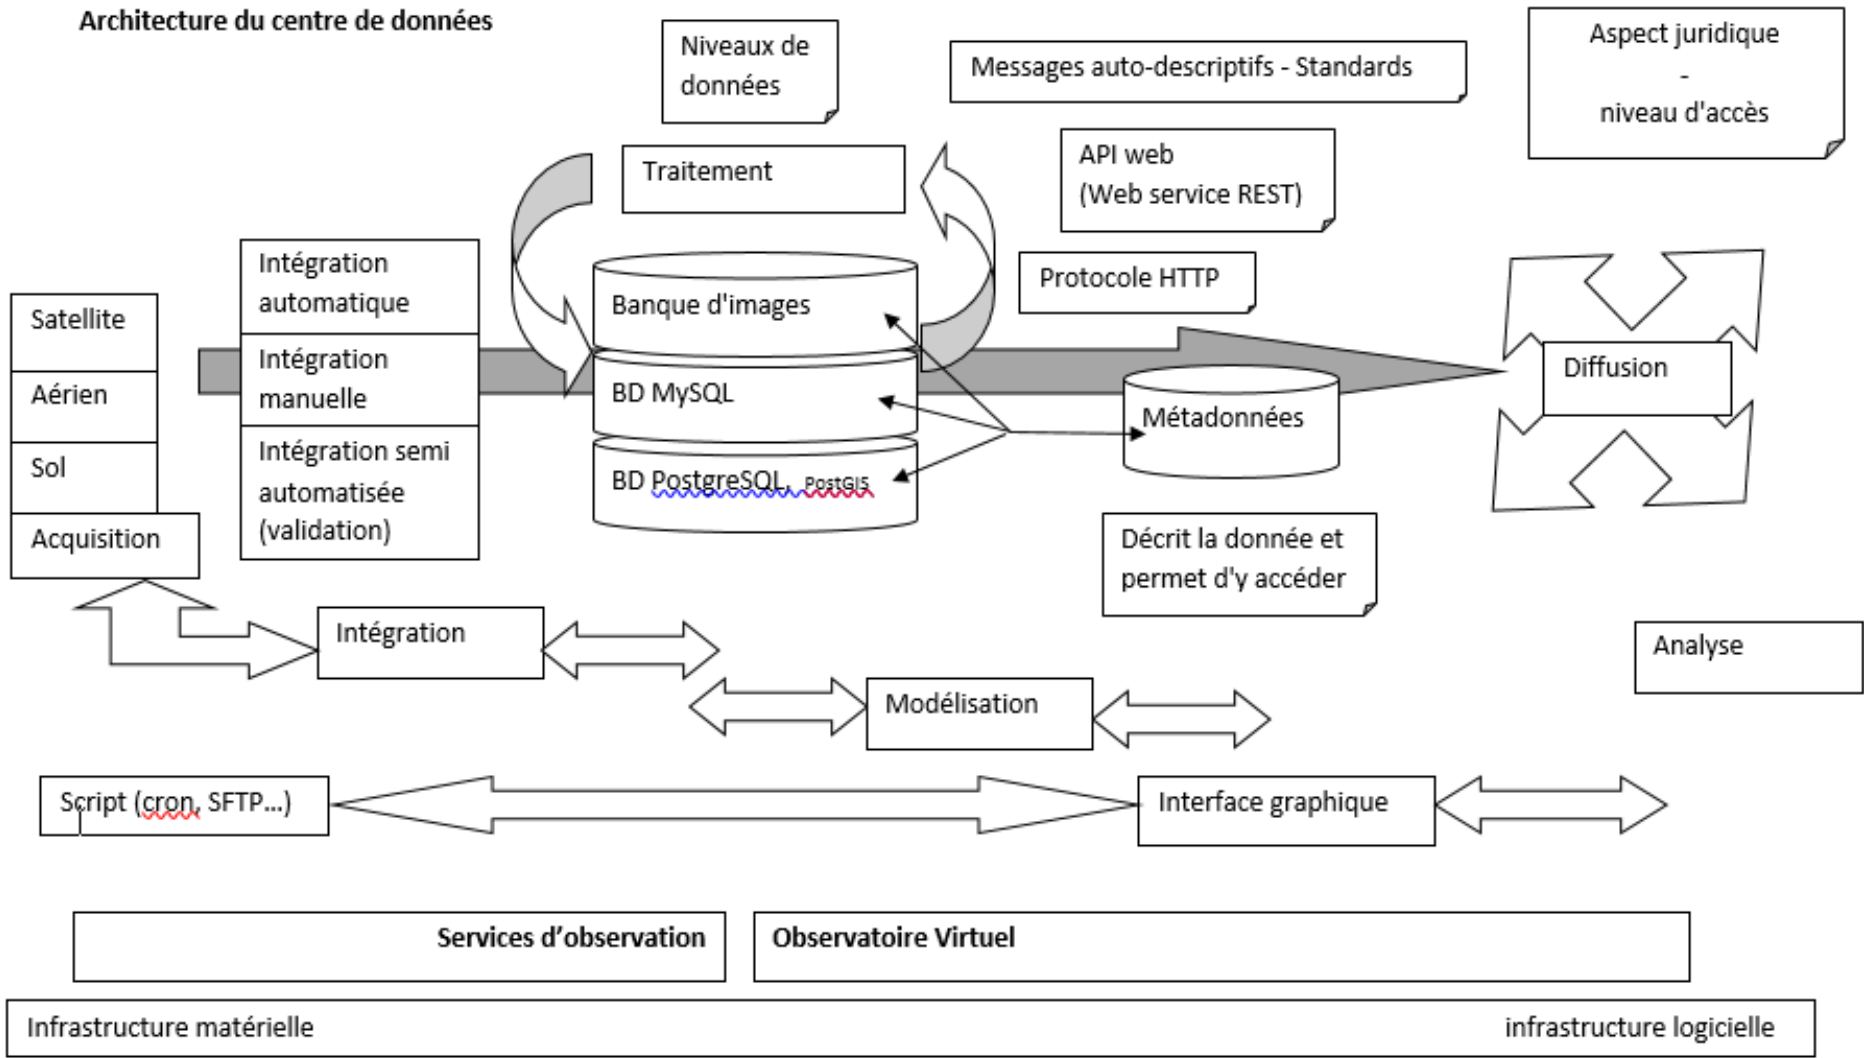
Architecture du centre de données

Niveaux de données

Messages auto-descriptifs - Standards

Aspect juridique - niveau d'accès

Traitement

API web (Web service REST)

Intégration automatique

Intégration manuelle

Intégration semi automatisée (validation)

Protocole HTTP

Satellite

Aérien

Sol

Acquisition

Banque d'images

BD MySQL

BD PostgreSQL, PostGIS

Métadonnées

Diffusion

Décrit la donnée et permet d'y accéder

Intégration

Analyse

Modélisation

Script (cron, SFTP...)

Interface graphique

Services d'observation

Observatoire Virtuel

Infrastructure matérielle

infrastructure logicielle